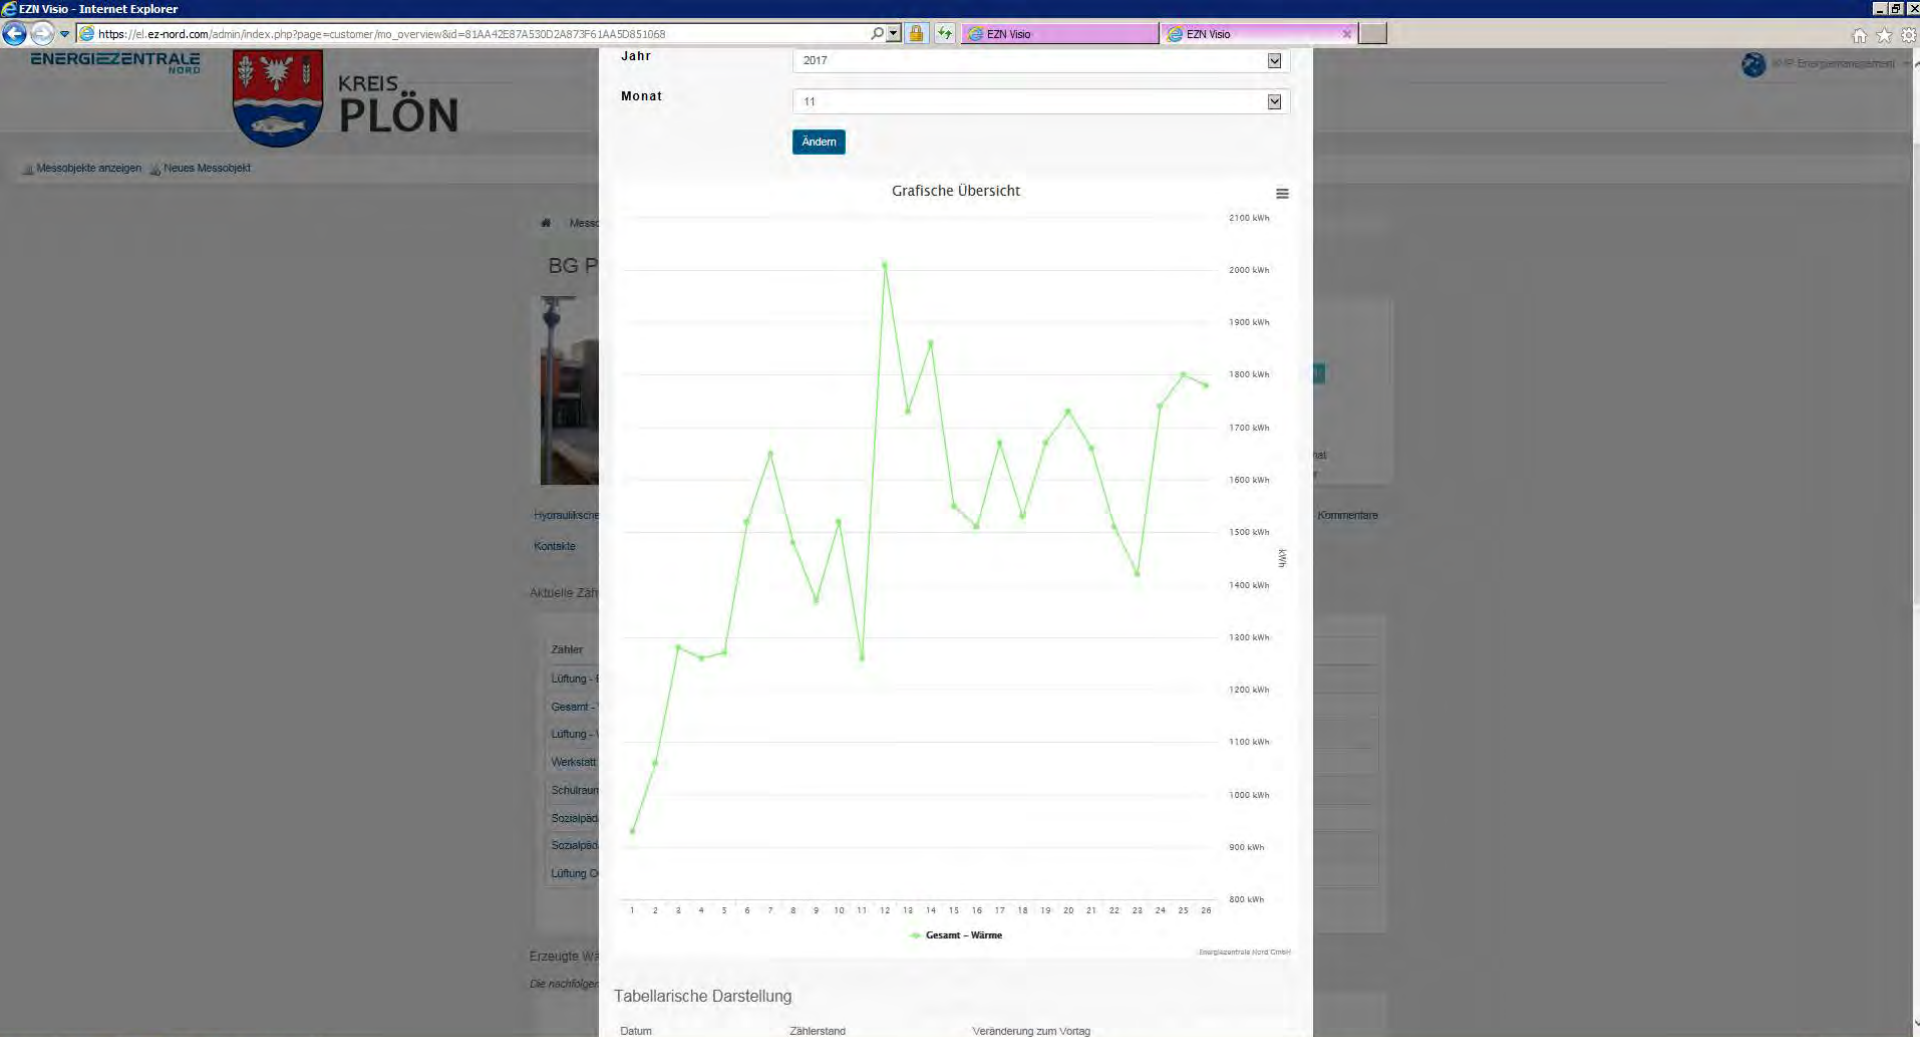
EZN Visio - Internet Explorer

https://el.ez-nord.com/admin/index.php?page=customer/mo_overview&id=81AA42E87A530D2A873F61AA5D851068

EZN Visio

EZN Visio

ENERGIEZENTRALE NORD

KREIS PLÖN

Messobjekte anzeigen

Neues Messobjekt

BG P

Hydraulische

Kontakte

Aktuelle Zäh

Zähler

Lüftung -

Gesamt -

Lüftung -

Werkstatt

Schulraum

Sozialpäd

Sozialpäd

Lüftung O

Erzeugte W

Die nachfolgen

Kommentare

Jahr

2017

Monat

11

Ändern

Grafische Übersicht

2100 kWh

2000 kWh

1900 kWh

1800 kWh

1700 kWh

1600 kWh

1500 kWh

1400 kWh

1300 kWh

1200 kWh

1100 kWh

1000 kWh

900 kWh

800 kWh

kWh

1 2 3 4 5 6 7 8 9 10 11 12 13 14 15 16 17 18 19 20 21 22 23 24 25 26

Gesamt – Wärme

Energiezentrale Nord GmbH

Tabellarische Darstellung

| Datum | Zählerstand | Veränderung zum Vortag |
|---|---|---|